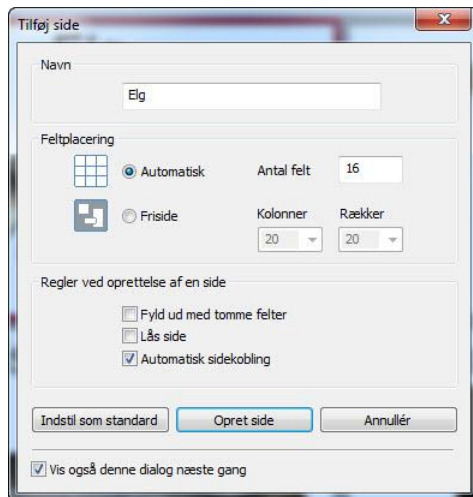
Tilføj side

Navn

Elg

Feltplacering

Automatisk

Antal felt

16

Friside

Kolonner

Rækker

20

20

Regler ved oprettelse af en side

Fyld ud med tomme felter

Lås side

Automatisk sidekobling

Indstil som standard

Opret side

Annullér

Vis også denne dialog næste gang